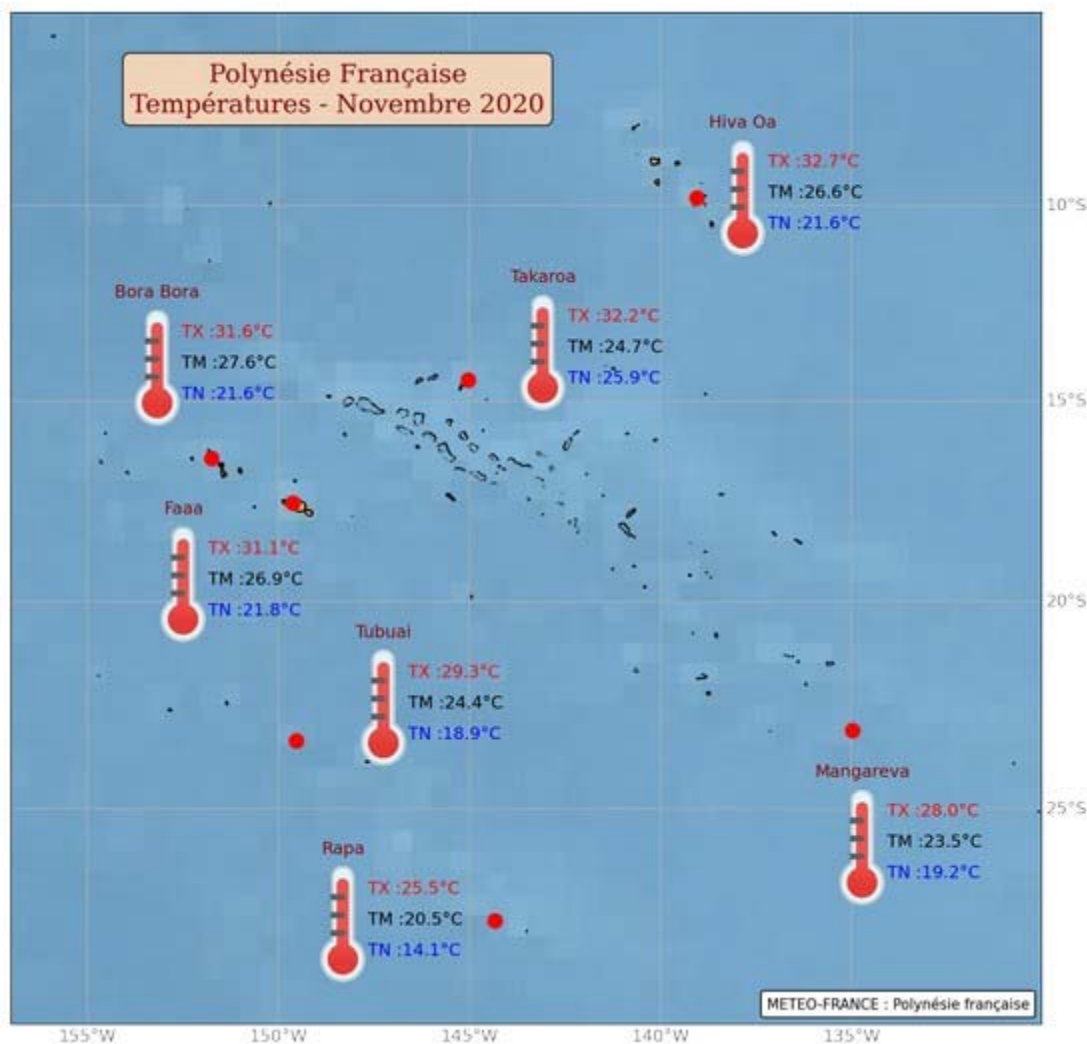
Polynésie Française
Températures - Novembre 2020

Hiva Oa
TX :32.7°C
TM :26.6°C
TN :21.6°C

Takaroa
TX :32.2°C
TM :24.7°C
TN :25.9°C

Bora Bora
TX :31.6°C
TM :27.6°C
TN :21.6°C

Faaa
TX :31.1°C
TM :26.9°C
TN :21.8°C

Tubuai
TX :29.3°C
TM :24.4°C
TN :18.9°C

Mangareva
TX :28.0°C
TM :23.5°C
TN :19.2°C

Rapa
TX :25.5°C
TM :20.5°C
TN :14.1°C

10°S
15°S
20°S
25°S

155°W 150°W 145°W 140°W 135°W

METEO-FRANCE : Polynésie française